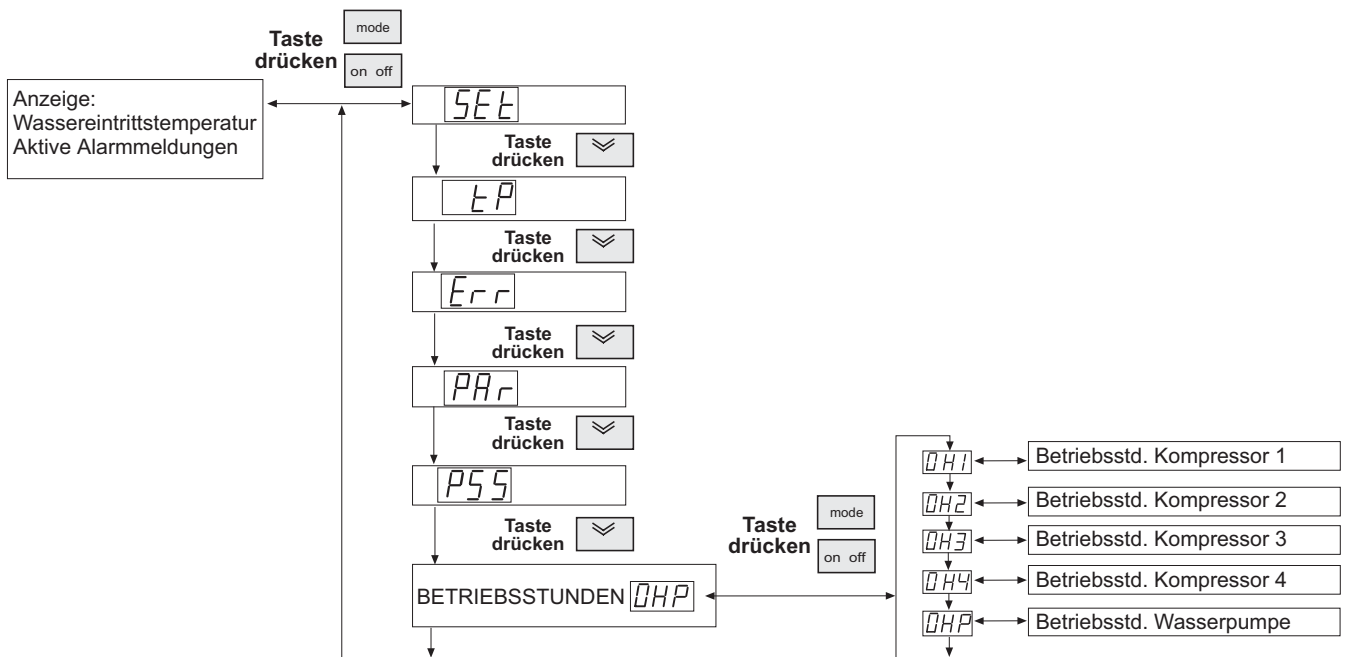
Taste drücken

mode

on off

Anzeige:
Wassereintrittstemperatur
Aktive Alarmmeldungen

SEt

Taste drücken

tP

Taste drücken

Err

Taste drücken

PAr

Taste drücken

PSS

Taste drücken

Taste drücken

mode

on off

BETRIEBSSTUNDEN OHP

OH1 Betriebsstd. Kompressor 1

OH2 Betriebsstd. Kompressor 2

OH3 Betriebsstd. Kompressor 3

OH4 Betriebsstd. Kompressor 4

OHP Betriebsstd. Wasserpumpe